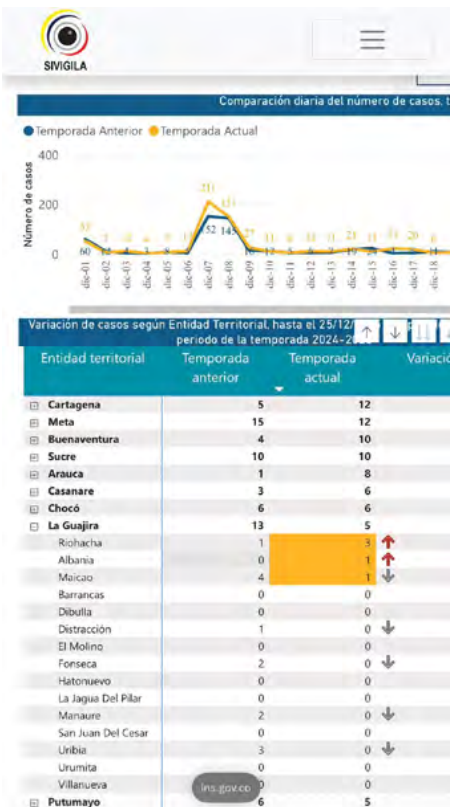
SIVIGILA

Comparación diaria del número de casos. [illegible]

Temporada Anterior Temporada Actual

Número de casos

400

200

0

60

52

145

211

151

dic-01 dic-02 dic-03 dic-04 dic-05 dic-06 dic-07 dic-08 dic-09 dic-10 dic-11 dic-12 dic-13 dic-14 dic-15 dic-16 dic-17 dic-18

Variación de casos según Entidad Territorial, hasta el 25/12/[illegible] periodo de la temporada 2024-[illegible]

| Entidad territorial | Temporada anterior | Temporada actual | Variació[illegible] |
|---|---|---|---|
| Cartagena | 5 | 12 | |
| Meta | 15 | 12 | |
| Buenaventura | 4 | 10 | |
| Sucre | 10 | 10 | |
| Arauca | 1 | 8 | |
| Casanare | 3 | 6 | |
| Chocó | 6 | 6 | |
| La Guajira | 13 | 5 | |
| Riohacha | 1 | 3 | ↑ |
| Albania | 0 | 1 | ↑ |
| Maicao | 4 | 1 | ↓ |
| Barrancas | 0 | 0 | |
| Dibulla | 0 | 0 | |
| Distracción | 1 | 0 | ↓ |
| El Molino | 0 | 0 | |
| Fonseca | 2 | 0 | ↓ |
| Hatonuevo | 0 | 0 | |
| La Jagua Del Pilar | 0 | 0 | |
| Manaure | 2 | 0 | ↓ |
| San Juan Del Cesar | 0 | 0 | |
| Uribia | 3 | 0 | ↓ |
| Urumita | 0 | 0 | |
| Villanueva | 0 | 0 | |
| Putumayo | 6 | 5 | |

ins.gov.co